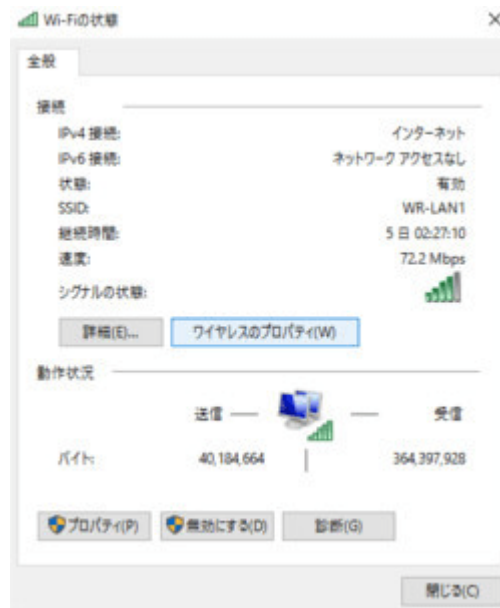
Wi-Fiの状態

全般

接続

IPv4 接続: インターネット
IPv6 接続: ネットワーク アクセスなし
状態: 有効
SSID: WR-LAN1
継続時間: 5 日 02:27:10
速度: 72.2 Mbps
シグナルの状態:

詳細(E)... ワイヤレスのプロパティ(W)

動作状況

送信 受信

バイト: 40,184,664 364,397,928

プロパティ(P) 無効にする(D) 診断(G)

閉じる(C)